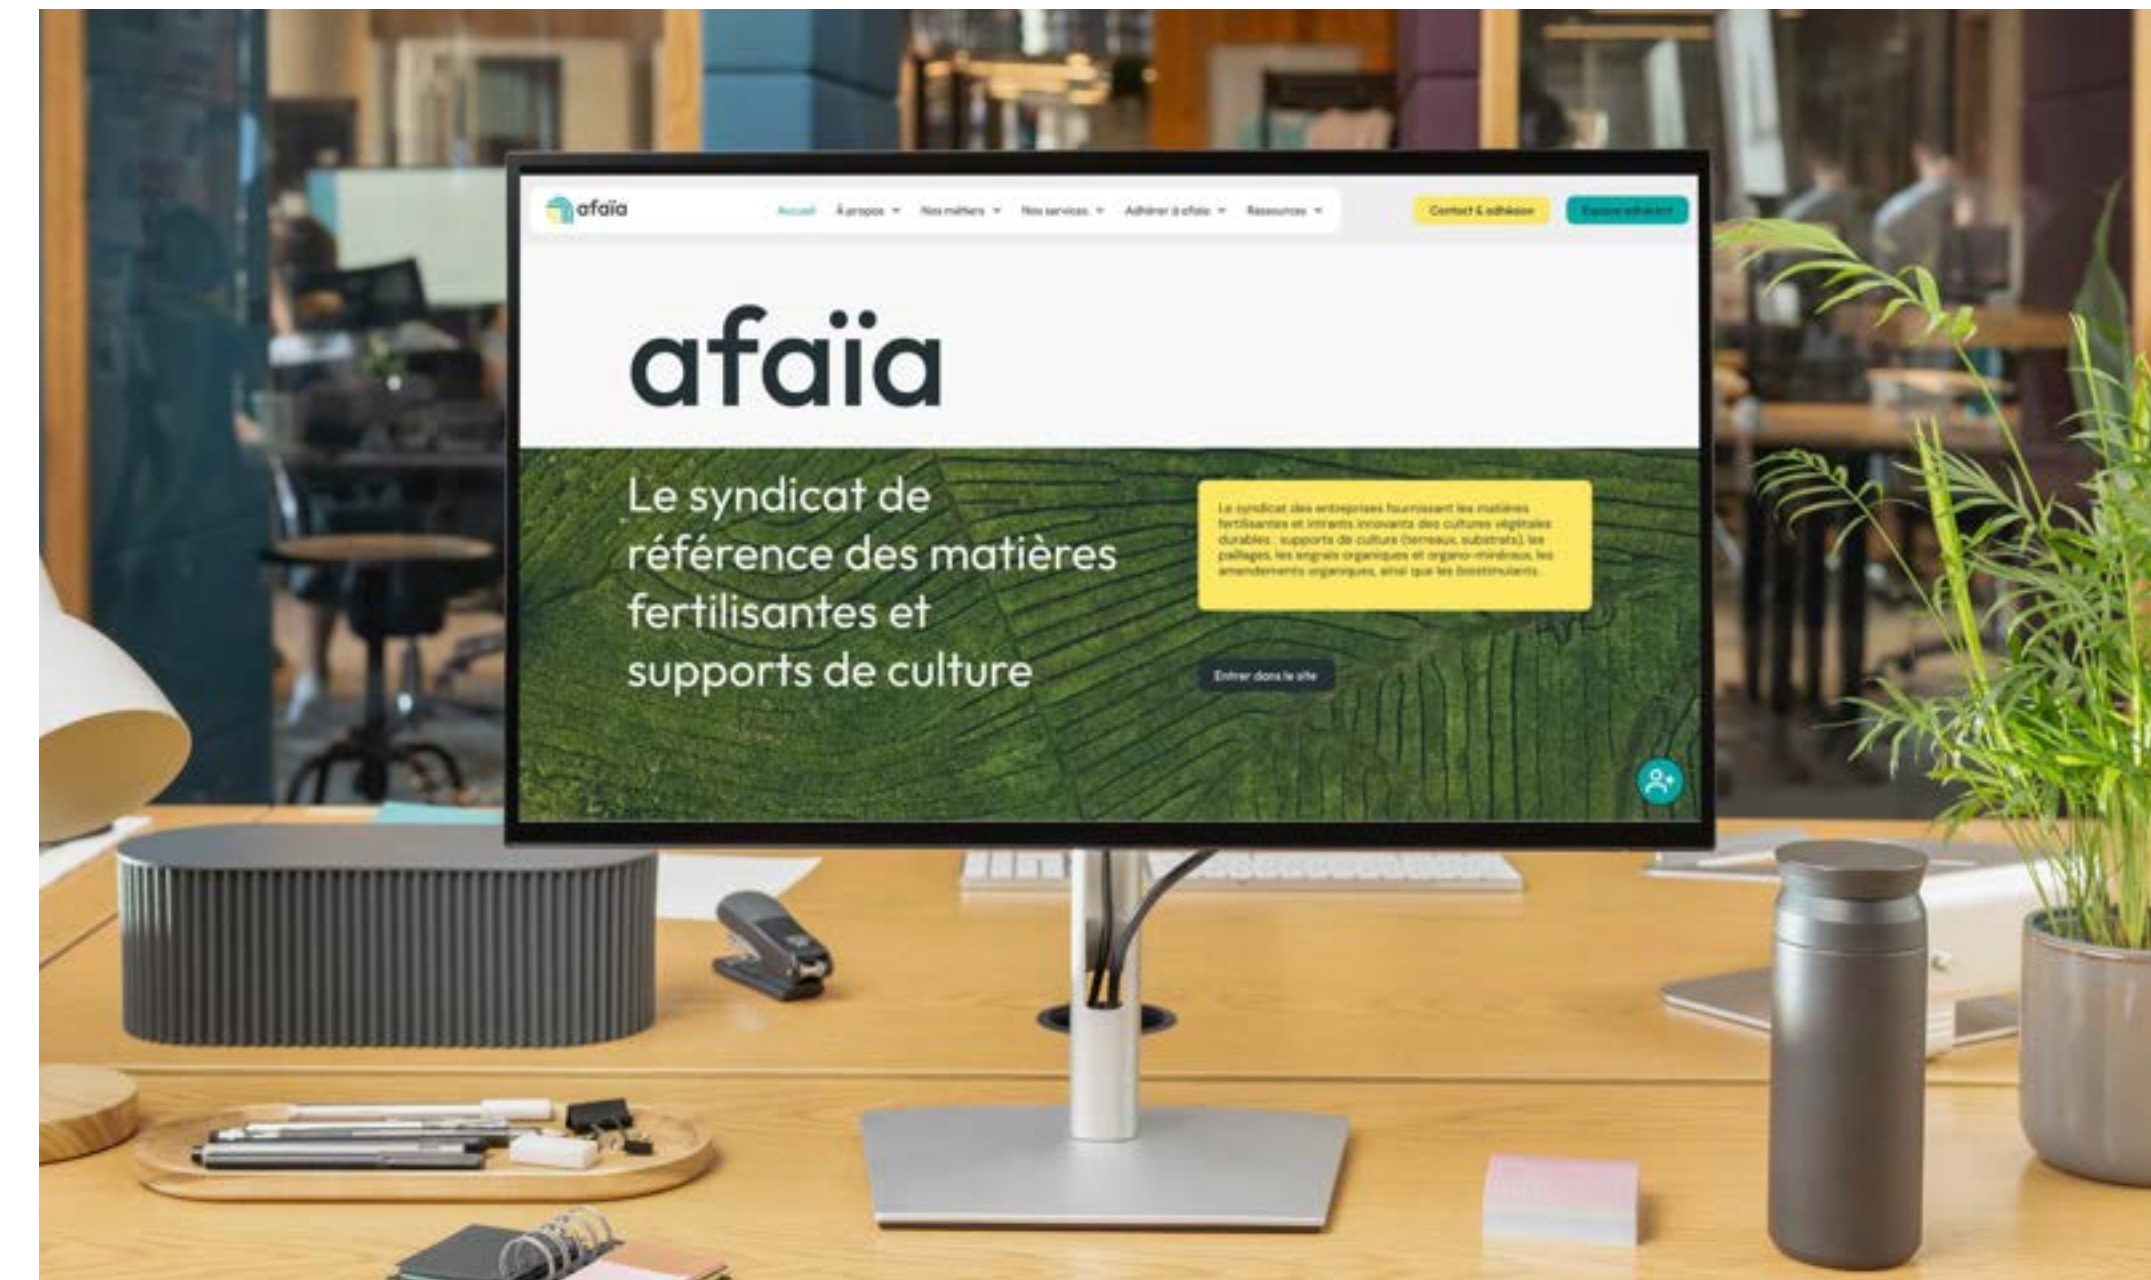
afaïa

Accueil À propos Nos métiers Nos services Adhérer à afaïa Ressources

Contact & adhésion

Espace adhérent

afaïa

Le syndicat de référence des matières fertilisantes et supports de culture

Le syndicat des entreprises fournissant les matières fertilisantes et intrants innovants des cultures végétales durables : supports de culture (terreaux, substrats), les paillages, les engrais organiques et organo-minéraux, les amendements organiques, ainsi que les biostimulants.

Entrer dans le site